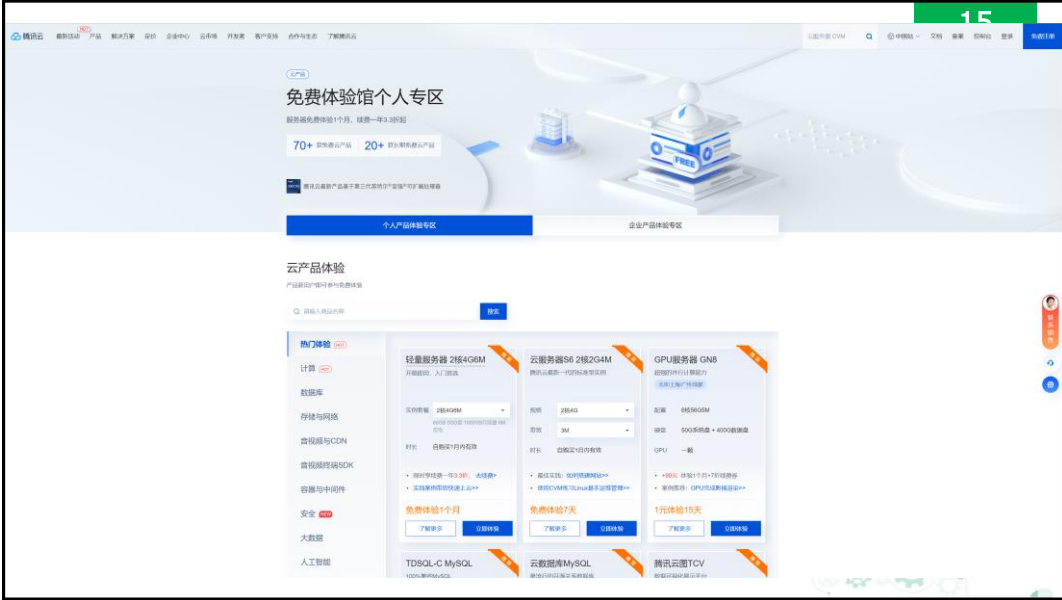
15

腾讯云 最新活动 HOT 产品 解决方案 定价 企业中心 云市场 开发者 客户支持 合作与生态 了解腾讯云 云服务器 CVM 中国站 文档 备案 控制台 登录 免费注册

云产品
免费体验馆个人专区
服务器免费体验1个月，续费一年3.3折起
70+ 款免费云产品 20+ 款长期免费云产品

FREE

个人产品体验专区
企业产品体验专区

云产品体验
产品新用户即可参与免费体验

请输入产品名称
搜索

热门体验 HOT
计算 HOT
数据库
存储与网络
音视频与CDN
音视频终端SDK
容器与中间件
安全 NEW
大数据
人工智能

轻量服务器 2核4G6M
开箱即用，入门优选
实例套餐 2核4G6M
时长 自购买1月内有效
免费体验1个月
了解更多 立即体验

云服务器S6 2核2G4M
腾讯云最新一代的标准型实例
规格 2核4G
带宽 3M
时长 自购买1月内有效
免费体验7天
了解更多 立即体验

GPU服务器 GN8
超强的并行计算能力
配置 6核56G6M
硬盘 50G系统盘 + 400G数据盘
GPU 一颗
1元体验15天
了解更多 立即体验

TDSQL-C MySQL
100%兼容MySQL

云数据库MySQL

腾讯云图TCV